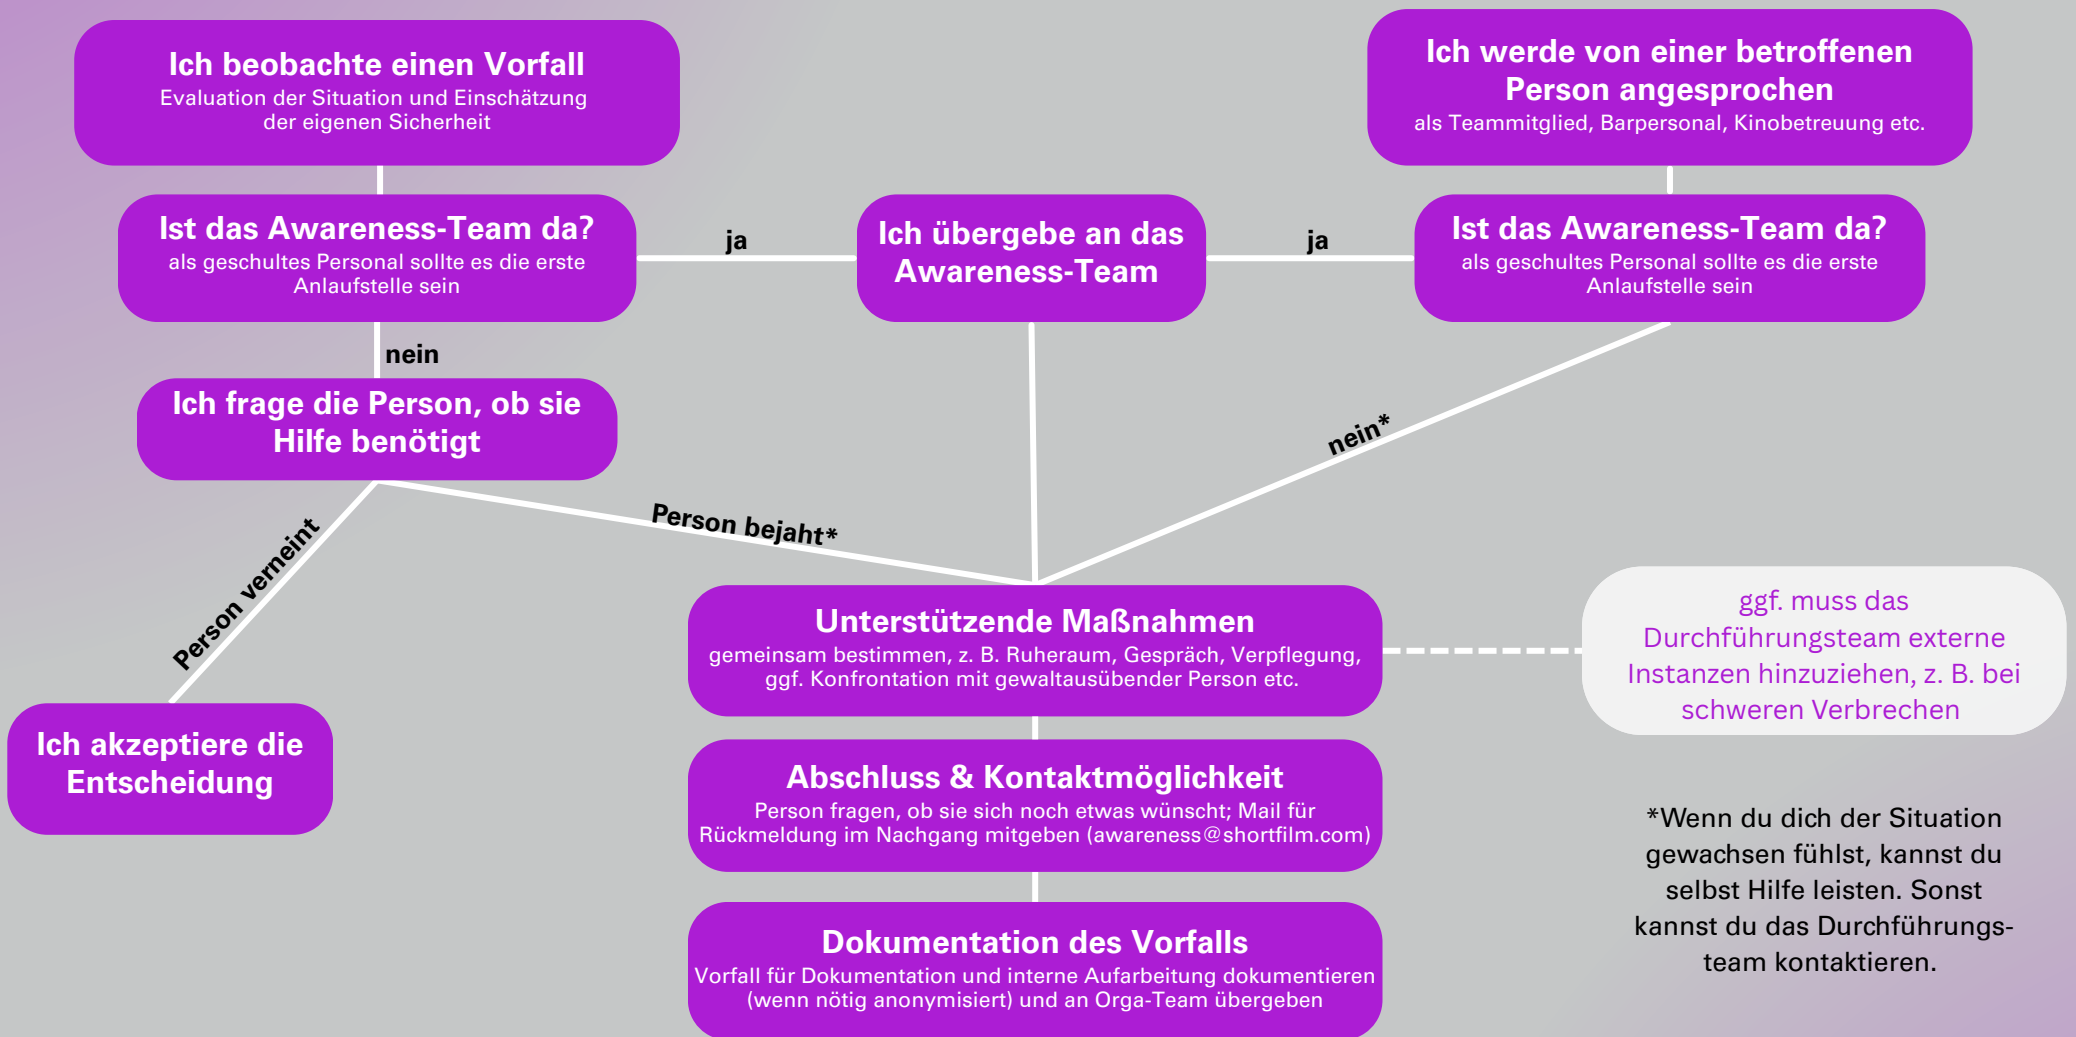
**Ich beobachte einen Vorfall**
Evaluation der Situation und Einschätzung der eigenen Sicherheit

**Ich werde von einer betroffenen Person angesprochen**
als Teammitglied, Barpersonal, Kinobetreuung etc.

**Ist das Awareness-Team da?**
als geschultes Personal sollte es die erste Anlaufstelle sein

ja

**Ich übergebe an das Awareness-Team**

ja

**Ist das Awareness-Team da?**
als geschultes Personal sollte es die erste Anlaufstelle sein

nein

**Ich frage die Person, ob sie Hilfe benötigt**

nein*

Person bejaht*

Person verneint

**Unterstützende Maßnahmen**
gemeinsam bestimmen, z. B. Ruheraum, Gespräch, Verpflegung, ggf. Konfrontation mit gewaltausübender Person etc.

ggf. muss das Durchführungsteam externe Instanzen hinzuziehen, z. B. bei schweren Verbrechen

**Ich akzeptiere die Entscheidung**

**Abschluss & Kontaktmöglichkeit**
Person fragen, ob sie sich noch etwas wünscht; Mail für Rückmeldung im Nachgang mitgeben (awareness@shortfilm.com)

*Wenn du dich der Situation gewachsen fühlst, kannst du selbst Hilfe leisten. Sonst kannst du das Durchführungsteam kontaktieren.

**Dokumentation des Vorfalls**
Vorfall für Dokumentation und interne Aufarbeitung dokumentieren (wenn nötig anonymisiert) und an Orga-Team übergeben